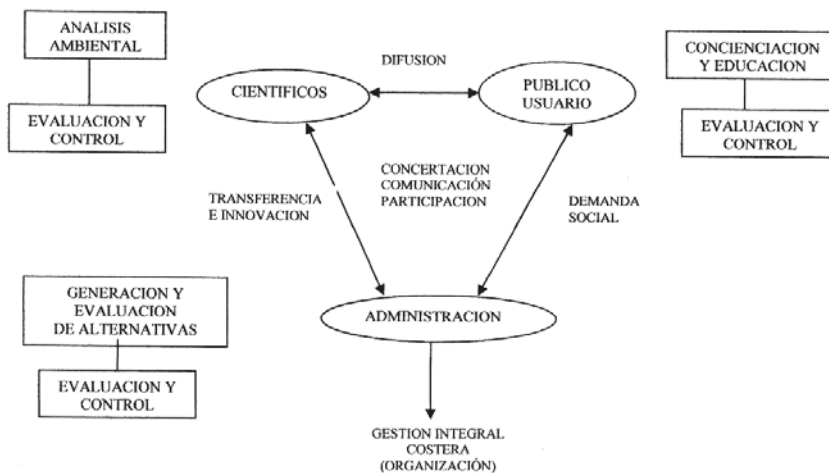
ANALISIS AMBIENTAL

EVALUACION Y CONTROL

DIFUSION

CIENTIFICOS

PUBLICO USUARIO

CONCIENCIACION Y EDUCACION

EVALUACION Y CONTROL

CONCERTACION
COMUNICACIÓN
PARTICIPACION

TRANSFERENCIA E INNOVACION

DEMANDA SOCIAL

GENERACION Y EVALUACION DE ALTERNATIVAS

EVALUACION Y CONTROL

ADMINISTRACION

GESTION INTEGRAL COSTERA (ORGANIZACIÓN)